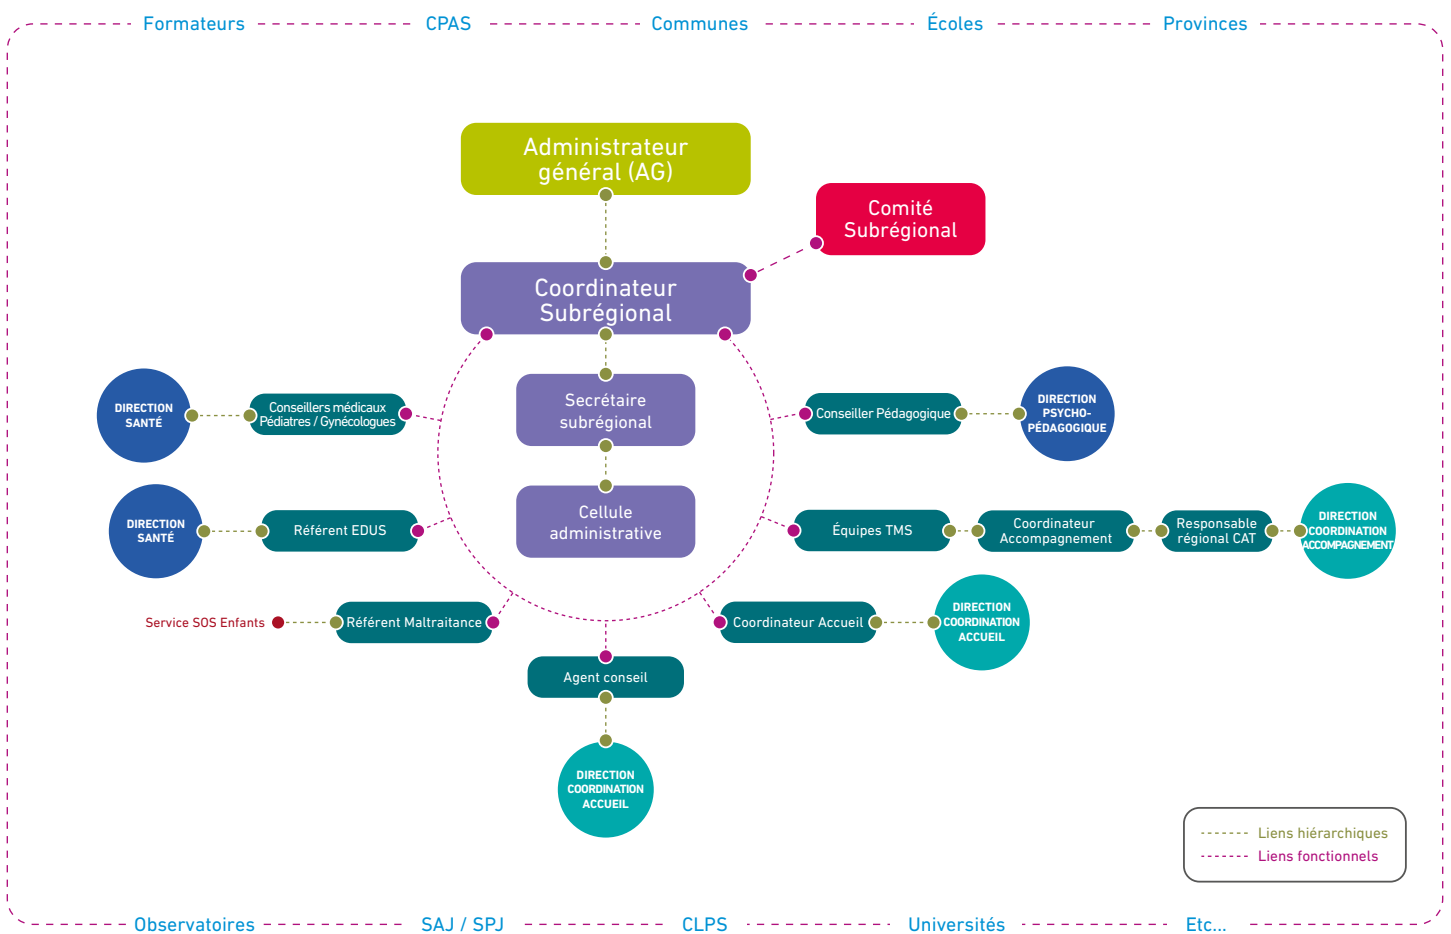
Formateurs CPAS Communes Écoles Provinces

Administrateur général (AG)

Comité Subrégional

Coordinateur Subrégional

Secrétaire subrégional

Cellule administrative

DIRECTION SANTÉ

Conseillers médicaux Pédiatres / Gynécologues

Conseiller Pédagogique

DIRECTION PSYCHO-PÉDAGOGIQUE

DIRECTION SANTÉ

Référent EDUS

Équipes TMS

Coordinateur Accompagnement

Responsable régional CAT

DIRECTION COORDINATION ACCOMPAGNEMENT

Service SOS Enfants

Référent Maltraitance

Coordinateur Accueil

DIRECTION COORDINATION ACCUEIL

Agent conseil

DIRECTION COORDINATION ACCUEIL

Liens hiérarchiques
Liens fonctionnels

Observatoires SAJ / SPJ CLPS Universités Etc...